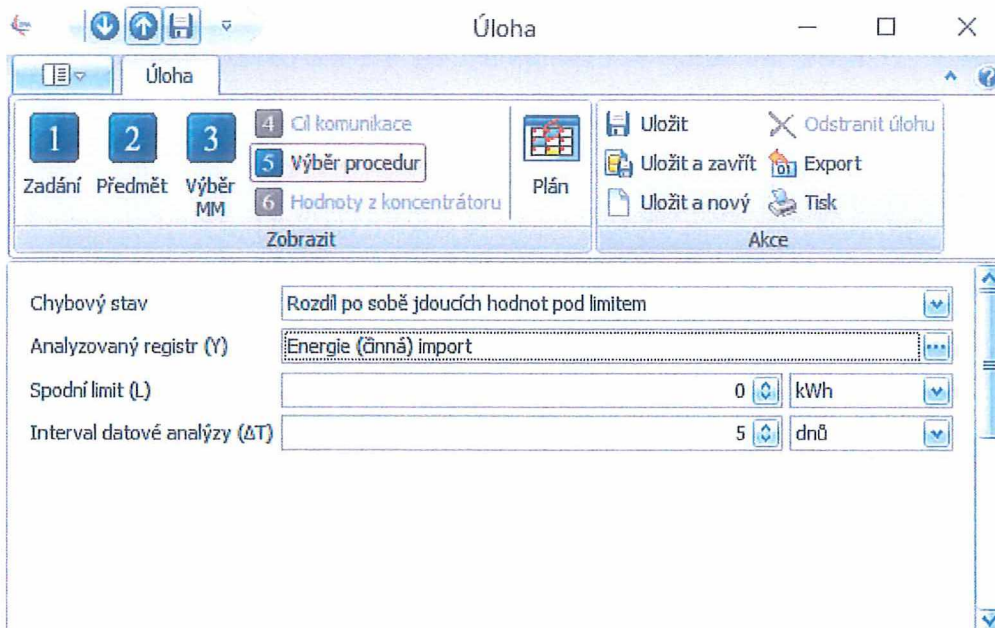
Úloha

Úloha

1 Zadání
2 Předmět
3 Výběr MM
4 Cíl komunikace
5 Výběr procedur
6 Hodnoty z koncentrátoru
Plán
Zobrazit

Uložit
Uložit a zavřít
Uložit a nový
Odstranit úlohu
Export
Tisk
Akce

Chybový stav | Rozdíl po sobě jdoucích hodnot pod limitem
Analyzovaný registr (Y) | Energie (činná) import
Spodní limit (L) | 0 | kWh
Interval datové analýzy (ΔT) | 5 | dnů